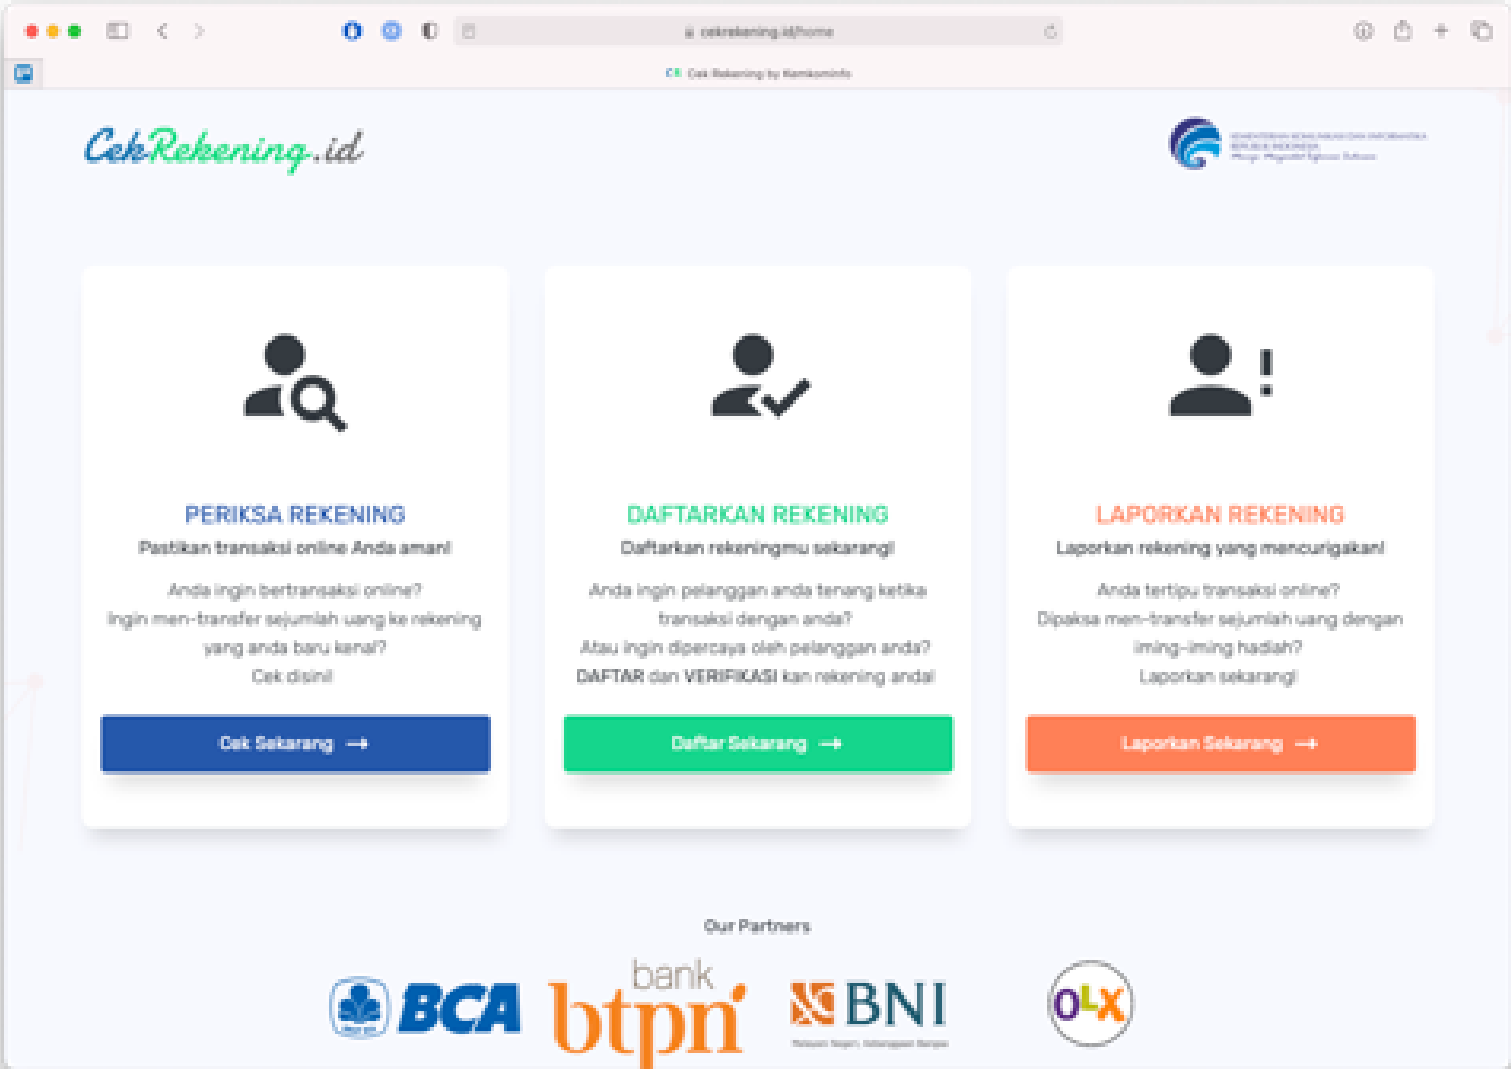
cekrekening.id/home

Cek Rekening by Kemkominfo

CekRekening.id

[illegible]

PERIKSA REKENING

Pastikan transaksi online Anda aman!

Anda ingin bertransaksi online? Ingin men-transfer sejumlah uang ke rekening yang anda baru kenal? Cek disini!

Cek Sekarang →

DAFTARKAN REKENING

Daftarkan rekeningmu sekarang!

Anda ingin pelanggan anda tenang ketika transaksi dengan anda? Atau ingin dipercaya oleh pelanggan anda? DAFTAR dan VERIFIKASI kan rekening anda!

Daftar Sekarang →

LAPORKAN REKENING

Laporkan rekening yang mencurigakan!

Anda tertipu transaksi online? Dipaksa men-transfer sejumlah uang dengan iming-iming hadiah? Laporkan sekarang!

Laporkan Sekarang →

Our Partners

BCA

bank btpn

BNI

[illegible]

OLX